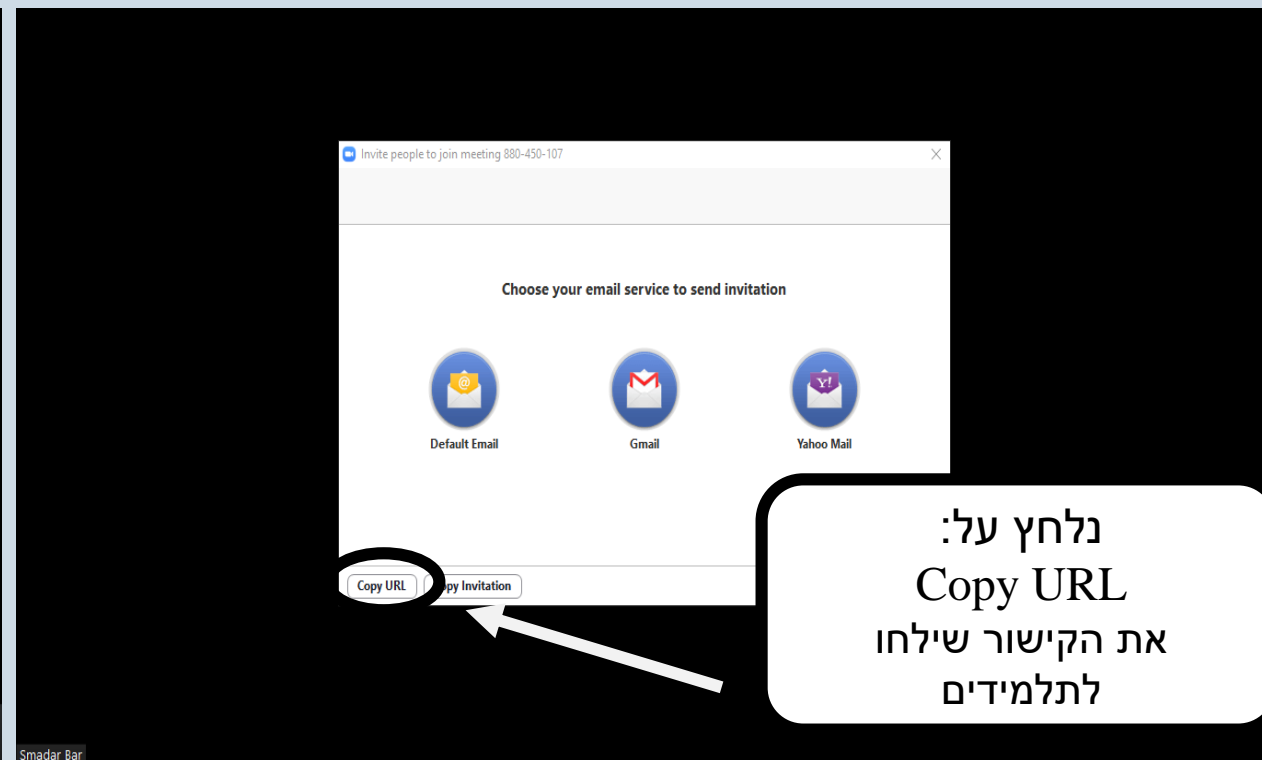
Invite people to join meeting 880-450-107

Choose your email service to send invitation

Default Email

Gmail

Yahoo Mail

Copy URL

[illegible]py Invitation

נלחץ על:
Copy URL
את הקישור שילחו לתלמידים

Smadar Bar